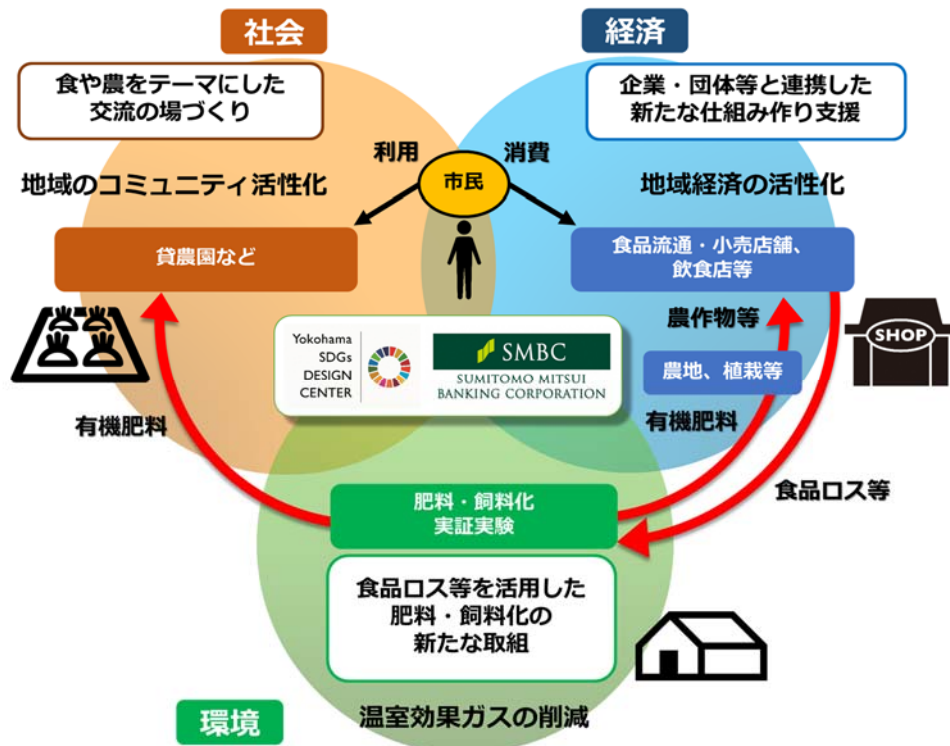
社会

経済

食や農をテーマにした交流の場づくり

企業・団体等と連携した新たな仕組み作り支援

利用

消費

市民

地域のコミュニティ活性化

地域経済の活性化

貸農園など

食品流通・小売店舗、飲食店等

農作物等

SHOP

Yokohama SDGs DESIGN CENTER

SMBC
SUMITOMO MITSUI BANKING CORPORATION

農地、植栽等

有機肥料

有機肥料

食品ロス等

肥料・飼料化
実証実験

食品ロス等を活用した肥料・飼料化の新たな取組

環境

温室効果ガスの削減